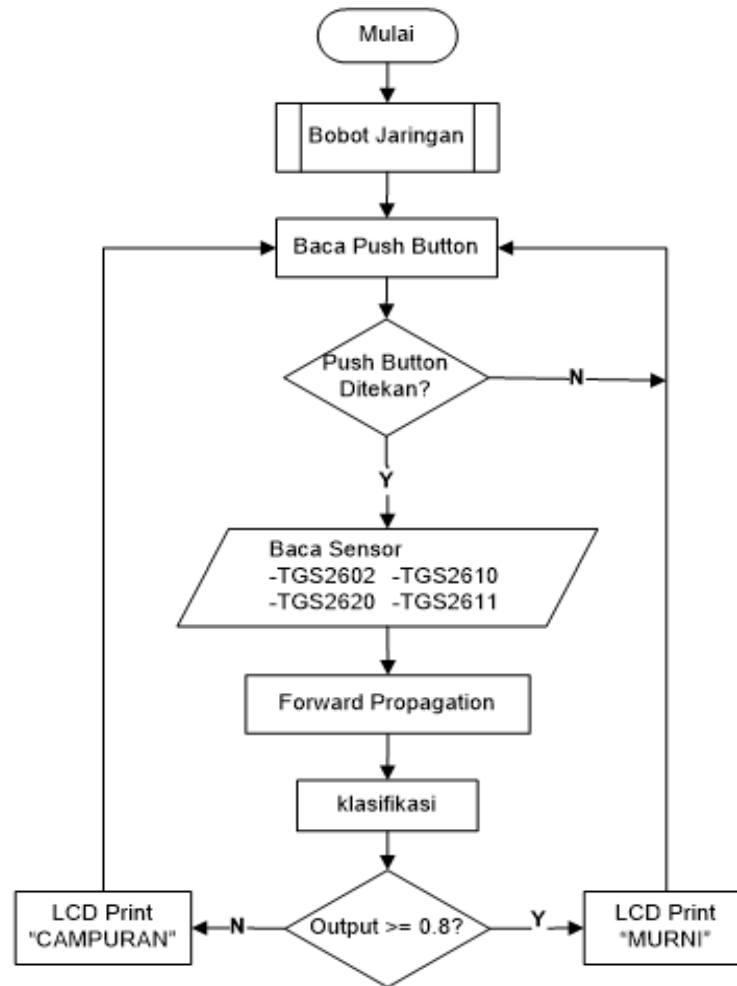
Mulai

Bobot Jaringan

Baca Push Button

Push Button Ditekan?

N

Y

Baca Sensor
-TGS2602 -TGS2610
-TGS2620 -TGS2611

Forward Propagation

klasifikasi

Output >= 0.8?

N

Y

LCD Print "CAMPURAN"

LCD Print "MURNI"